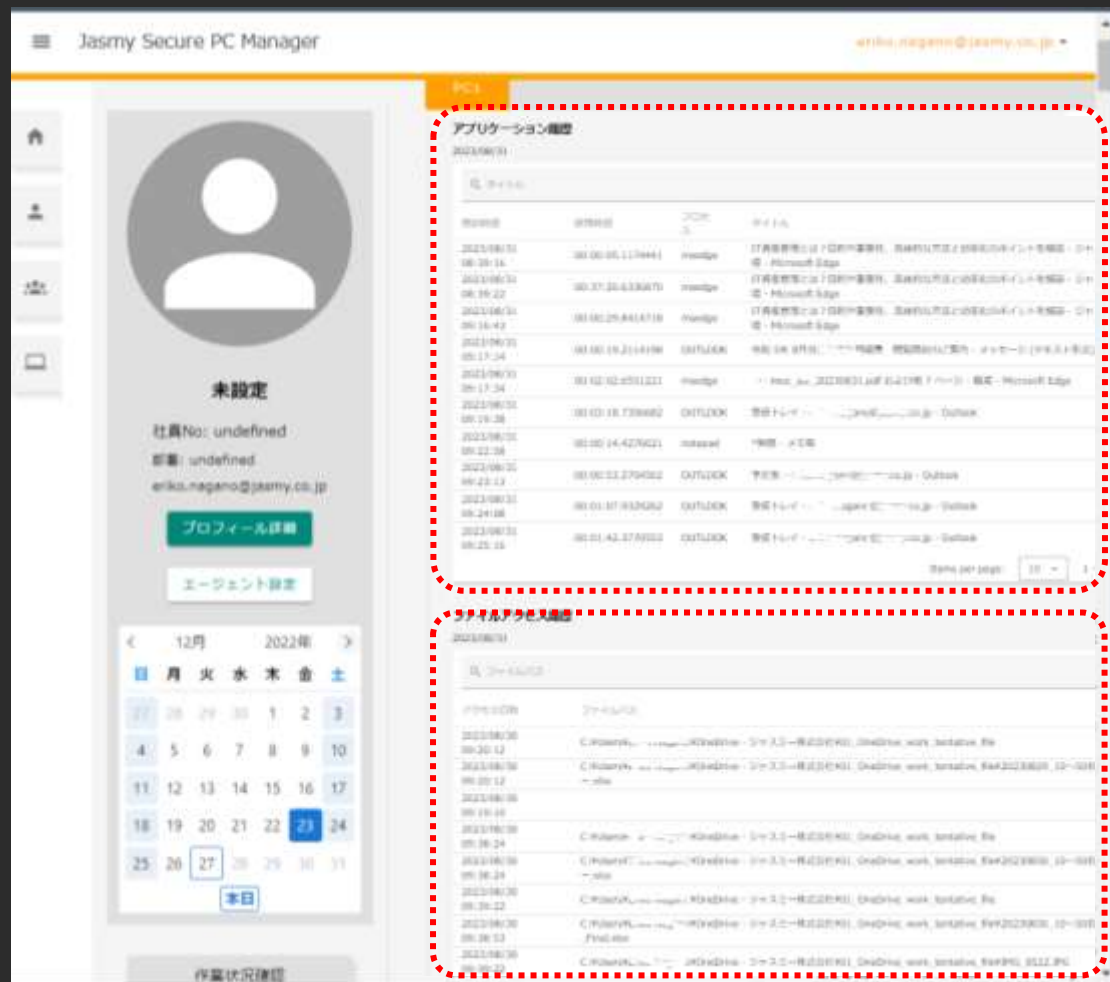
Jasmy Secure PC Manager

eriko.nagano@jasmy.co.jp

PC1

未設定

社員No: undefined

部署: undefined

eriko.nagano@jasmy.co.jp

プロフィール詳細

エージェント設定

| 12月 | | | 2022年 | | | |
|---|---|---|---|---|---|---|
| 日 | 月 | 火 | 水 | 木 | 金 | 土 |
| 27 | 28 | 29 | 30 | 1 | 2 | 3 |
| 4 | 5 | 6 | 7 | 8 | 9 | 10 |
| 11 | 12 | 13 | 14 | 15 | 16 | 17 |
| 18 | 19 | 20 | 21 | 22 | 23 | 24 |
| 25 | 26 | 27 | 28 | 29 | 30 | 31 |

本日

作業状況確認

アプリケーション履歴

2023/08/31

| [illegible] | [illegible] | プロセス | タイトル |
|---|---|---|---|
| 2023/08/31 08:39:16 | 00:00:05.1174441 | msedge | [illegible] - Microsoft Edge |
| 2023/08/31 08:39:22 | 00:37:20.6336870 | msedge | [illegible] - Microsoft Edge |
| 2023/08/31 09:16:43 | 00:00:29.8414718 | msedge | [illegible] - Microsoft Edge |
| 2023/08/31 09:17:14 | 00:00:19.2114198 | OUTLOOK | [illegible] |
| 2023/08/31 09:17:34 | 00:02:02.6551221 | msedge | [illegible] - Microsoft Edge |
| 2023/08/31 09:19:38 | 00:03:18.7398882 | OUTLOOK | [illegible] - Outlook |
| 2023/08/31 09:22:58 | 00:00:14.4276021 | notepad | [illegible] - メモ帳 |
| 2023/08/31 09:23:13 | 00:00:53.2704502 | OUTLOOK | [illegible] - Outlook |
| 2023/08/31 09:24:08 | 00:01:07.9326262 | OUTLOOK | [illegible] - Outlook |
| 2023/08/31 09:25:16 | 00:01:42.3776553 | OUTLOOK | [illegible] - Outlook |

Items per page: 10

ファイルアクセス履歴

2023/08/31

| アクセス日時 | ファイルパス |
|---|---|
| 2023/08/30 09:20:12 | C:¥Users¥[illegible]¥OneDrive - ジャスミー株式会社¥01_OneDrive_work_tentative_file |
| 2023/08/30 09:20:12 | C:¥Users¥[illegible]¥OneDrive - ジャスミー株式会社¥01_OneDrive_work_tentative_file¥20230830_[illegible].xlsx |
| 2023/08/30 09:19:10 | |
| 2023/08/30 09:38:24 | C:¥Users¥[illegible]¥OneDrive - ジャスミー株式会社¥01_OneDrive_work_tentative_file |
| 2023/08/30 09:38:24 | C:¥Users¥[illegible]¥OneDrive - ジャスミー株式会社¥01_OneDrive_work_tentative_file¥20230830_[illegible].xlsx |
| 2023/08/30 09:38:53 | C:¥Users¥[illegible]¥OneDrive - ジャスミー株式会社¥01_OneDrive_work_tentative_file |
| 2023/08/30 09:38:53 | C:¥Users¥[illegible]¥OneDrive - ジャスミー株式会社¥01_OneDrive_work_tentative_file¥20230830_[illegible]_Final.xlsx |
| 2023/08/30 | C:¥Users¥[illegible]¥OneDrive - ジャスミー株式会社¥01_OneDrive_work_tentative_file¥IMG_0122.JPG |